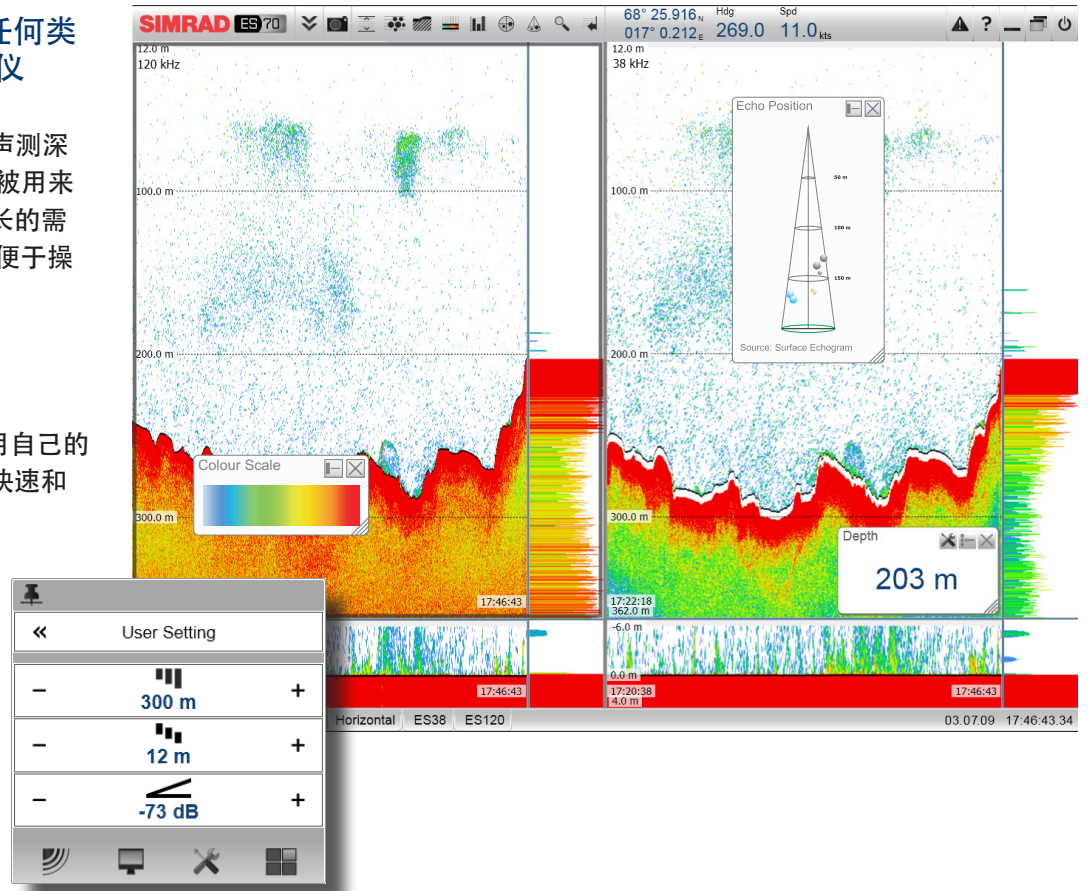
任何类
仪

声测深
被用来
长的需
便于操

用自己的
快速和

SIMRAD ES70

68° 25.916 N
017° 0.212 E
Hdg 269.0
Spd 11.0 kts

12.0 m
120 kHz
100.0 m
200.0 m
300.0 m
17:46:43

12.0 m
38 kHz
100.0 m
200.0 m
300.0 m
17:22:18
362.0 m

Echo Position
50 m
100 m
150 m
Source: Surface Echogram

Colour Scale

Depth
203 m

-6.0 m
0.0 m
17:20:38
4.0 m
17:46:43
17:46:43

Horizontal ES38 ES120 03.07.09 17:46:43.34

« User Setting
− 300 m +
− 12 m +
− -73 dB +